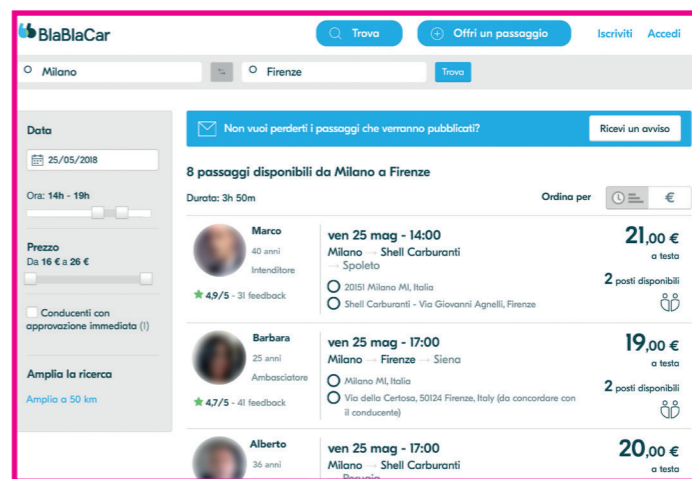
BlaBlaCar

Trova

Offri un passaggio

Iscriviti

Accedi

Milano

Firenze

Trova

Data

25/05/2018

Ora: 14h - 19h

Prezzo

Da 16 € a 26 €

Conducenti con approvazione immediata (1)

Amplia la ricerca

Amplia a 50 km

Non vuoi perderti i passaggi che verranno pubblicati?

Ricevi un avviso

8 passaggi disponibili da Milano a Firenze

Durata: 3h 50m

Ordina per

€

Marco

40 anni

Intenditore

4,9/5 - 31 feedback

ven 25 mag - 14:00

Milano → Shell Carburanti → Spoleto

20151 Milano MI, Italia

Shell Carburanti - Via Giovanni Agnelli, Firenze

21,00 €

a testa

2 posti disponibili

Barbara

25 anni

Ambasciatore

4,7/5 - 41 feedback

ven 25 mag - 17:00

Milano → Firenze → Siena

Milano MI, Italia

Via della Certosa, 50124 Firenze, Italy (da concordare con il conducente)

19,00 €

a testa

2 posti disponibili

Alberto

36 anni

ven 25 mag - 17:00

Milano → Shell Carburanti → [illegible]

20,00 €

a testa